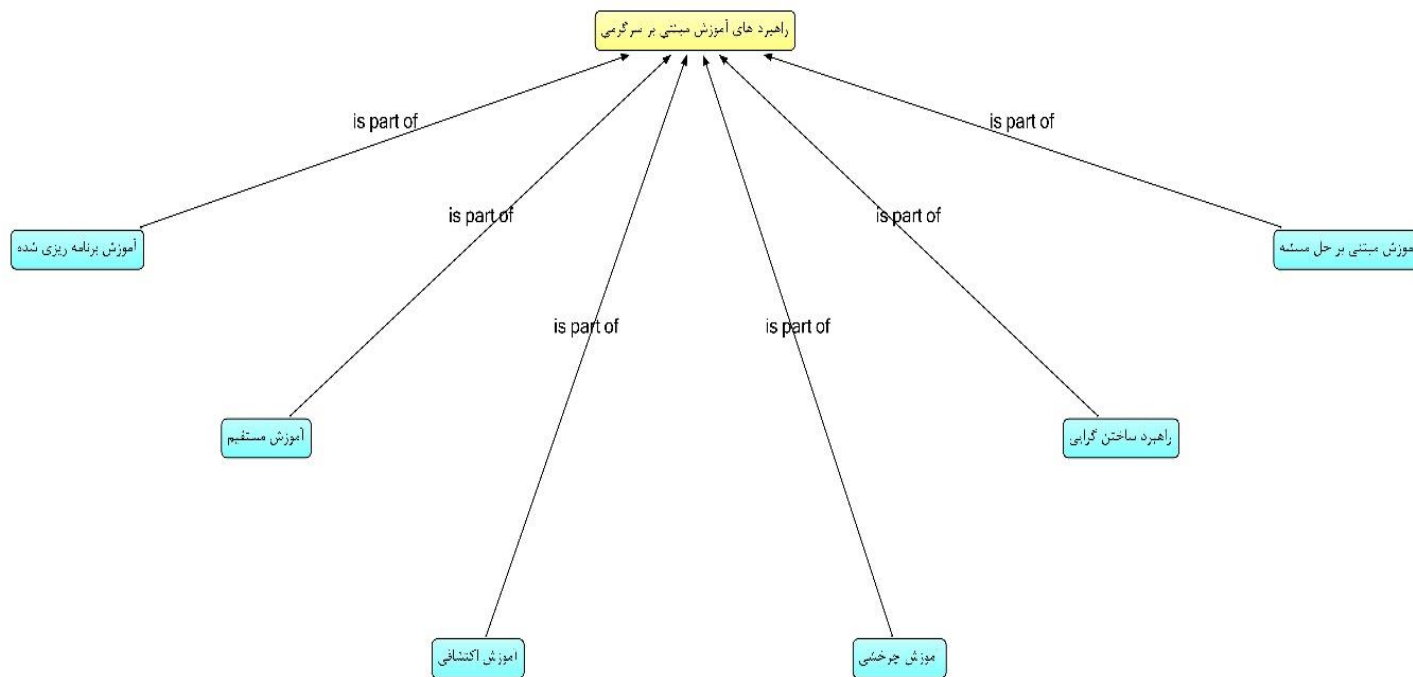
راهبرد های آموزش مبتنی بر سرگرمی

is part of

is part of

is part of

is part of

is part of

is part of

آموزش برنامه ریزی شده

آموزش مبتنی بر حل مسئه

آموزش مستقیم

راهبرد ساختن گرایی

اموزش اکتشافی

موزش چرخشی